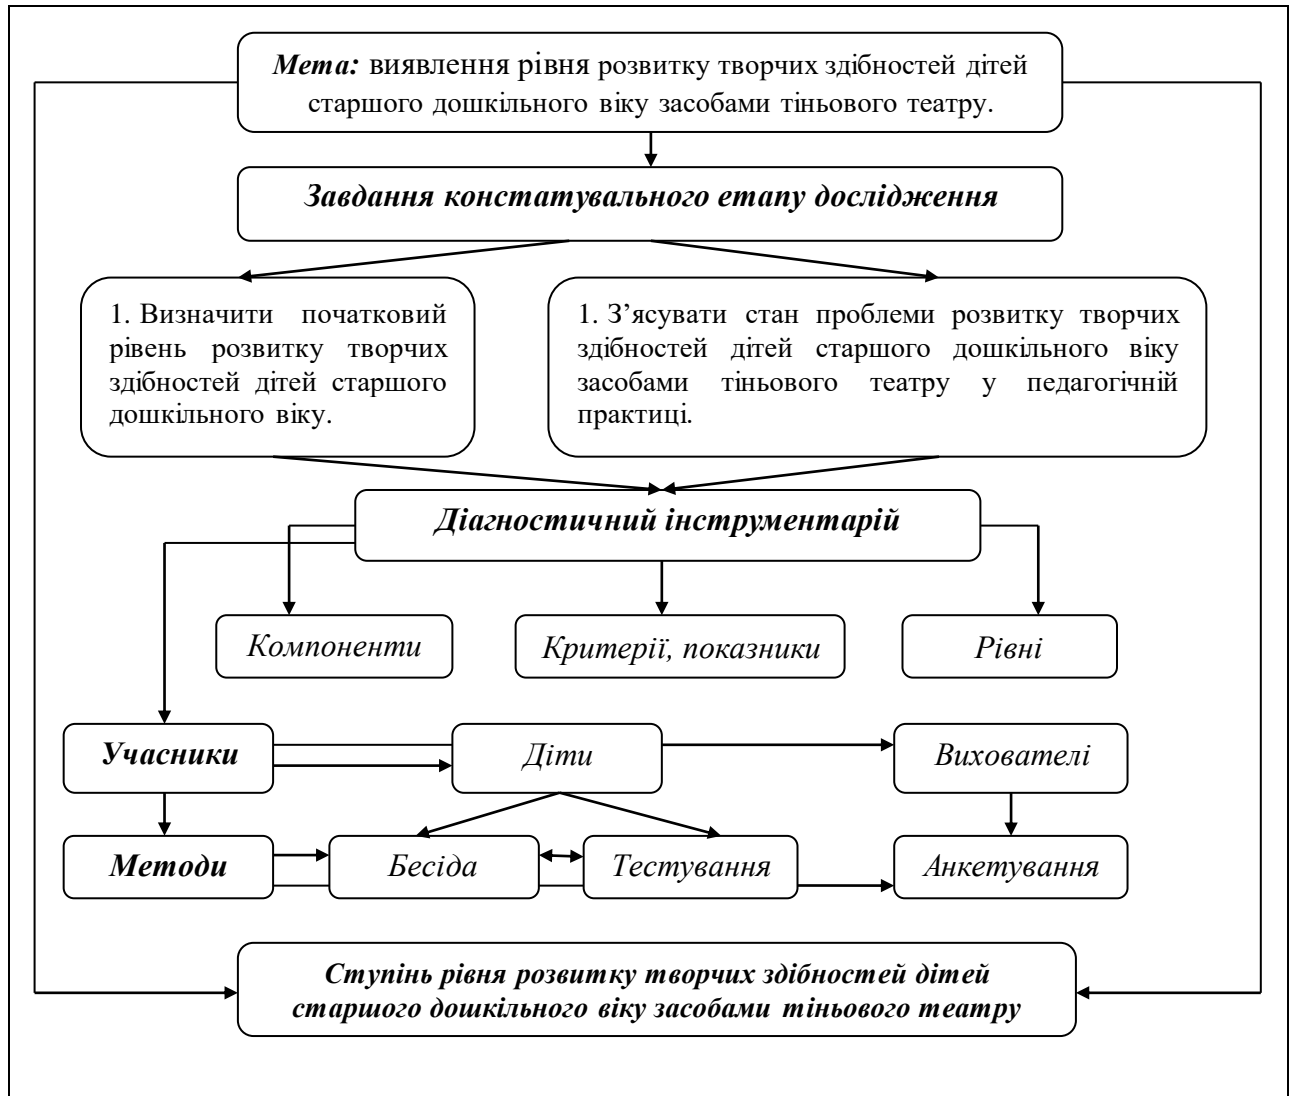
*Мета:* виявлення рівня розвитку творчих здібностей дітей старшого дошкільного віку засобами тіньового театру.

***Завдання констатувального етапу дослідження***

1. Визначити початковий рівень розвитку творчих здібностей дітей старшого дошкільного віку.

1. З'ясувати стан проблеми розвитку творчих здібностей дітей старшого дошкільного віку засобами тіньового театру у педагогічній практиці.

***Діагностичний інструментарій***

*Компоненти*

*Критерії, показники*

*Рівні*

***Учасники***

*Діти*

*Вихователі*

***Методи***

*Бесіда*

*Тестування*

*Анкетування*

***Ступінь рівня розвитку творчих здібностей дітей старшого дошкільного віку засобами тіньового театру***